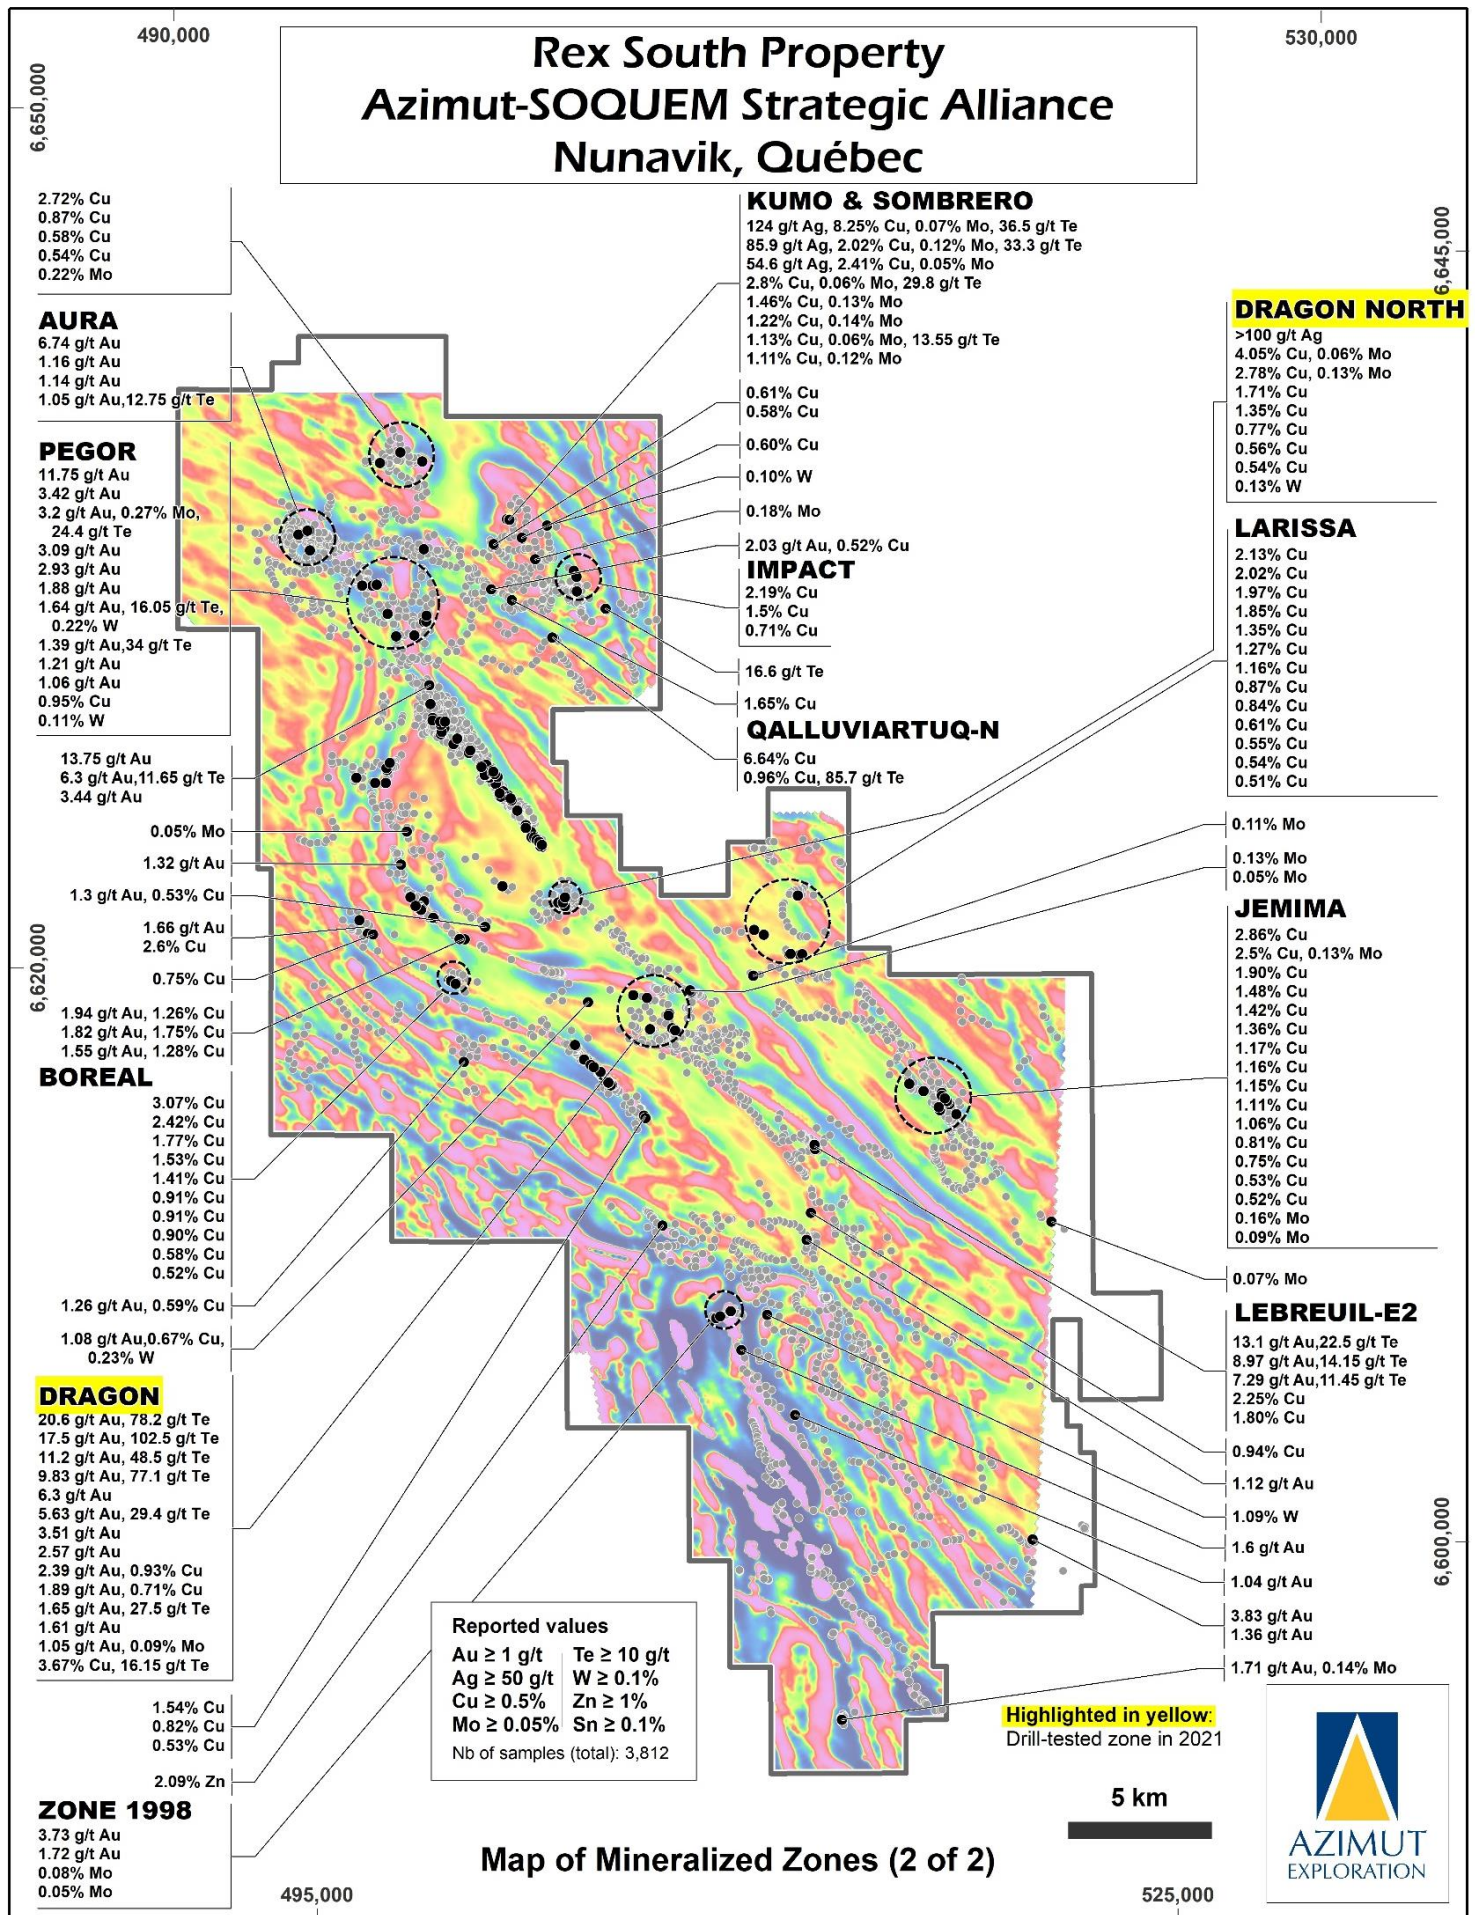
490,000

530,000

6,650,000

Rex South Property
Azimut-SOQUEM Strategic Alliance
Nunavik, Québec

2.72% Cu
0.87% Cu
0.58% Cu
0.54% Cu
0.22% Mo

AURA
6.74 g/t Au
1.16 g/t Au
1.14 g/t Au
1.05 g/t Au,12.75 g/t Te

PEGOR
11.75 g/t Au
3.42 g/t Au
3.2 g/t Au, 0.27% Mo, 24.4 g/t Te
3.09 g/t Au
2.93 g/t Au
1.88 g/t Au
1.64 g/t Au, 16.05 g/t Te, 0.22% W
1.39 g/t Au,34 g/t Te
1.21 g/t Au
1.06 g/t Au
0.95% Cu
0.11% W

13.75 g/t Au
6.3 g/t Au,11.65 g/t Te
3.44 g/t Au

0.05% Mo

1.32 g/t Au

1.3 g/t Au, 0.53% Cu

1.66 g/t Au
2.6% Cu

0.75% Cu

1.94 g/t Au, 1.26% Cu
1.82 g/t Au, 1.75% Cu
1.55 g/t Au, 1.28% Cu

BOREAL
3.07% Cu
2.42% Cu
1.77% Cu
1.53% Cu
1.41% Cu
0.91% Cu
0.91% Cu
0.90% Cu
0.58% Cu
0.52% Cu

1.26 g/t Au, 0.59% Cu

1.08 g/t Au,0.67% Cu, 0.23% W

DRAGON
20.6 g/t Au, 78.2 g/t Te
17.5 g/t Au, 102.5 g/t Te
11.2 g/t Au, 48.5 g/t Te
9.83 g/t Au, 77.1 g/t Te
6.3 g/t Au
5.63 g/t Au, 29.4 g/t Te
3.51 g/t Au
2.57 g/t Au
2.39 g/t Au, 0.93% Cu
1.89 g/t Au, 0.71% Cu
1.65 g/t Au, 27.5 g/t Te
1.61 g/t Au
1.05 g/t Au, 0.09% Mo
3.67% Cu, 16.15 g/t Te

1.54% Cu
0.82% Cu
0.53% Cu

2.09% Zn

ZONE 1998
3.73 g/t Au
1.72 g/t Au
0.08% Mo
0.05% Mo

6,620,000

KUMO & SOMBRERO
124 g/t Ag, 8.25% Cu, 0.07% Mo, 36.5 g/t Te
85.9 g/t Ag, 2.02% Cu, 0.12% Mo, 33.3 g/t Te
54.6 g/t Ag, 2.41% Cu, 0.05% Mo
2.8% Cu, 0.06% Mo, 29.8 g/t Te
1.46% Cu, 0.13% Mo
1.22% Cu, 0.14% Mo
1.13% Cu, 0.06% Mo, 13.55 g/t Te
1.11% Cu, 0.12% Mo

0.61% Cu
0.58% Cu

0.60% Cu

0.10% W

0.18% Mo

2.03 g/t Au, 0.52% Cu

IMPACT
2.19% Cu
1.5% Cu
0.71% Cu

16.6 g/t Te

1.65% Cu

QALLUVIARTUQ-N
6.64% Cu
0.96% Cu, 85.7 g/t Te

6,645,000

DRAGON NORTH
>100 g/t Ag
4.05% Cu, 0.06% Mo
2.78% Cu, 0.13% Mo
1.71% Cu
1.35% Cu
0.77% Cu
0.56% Cu
0.54% Cu
0.13% W

LARISSA
2.13% Cu
2.02% Cu
1.97% Cu
1.85% Cu
1.35% Cu
1.27% Cu
1.16% Cu
0.87% Cu
0.84% Cu
0.61% Cu
0.55% Cu
0.54% Cu
0.51% Cu

0.11% Mo

0.13% Mo
0.05% Mo

JEMIMA
2.86% Cu
2.5% Cu, 0.13% Mo
1.90% Cu
1.48% Cu
1.42% Cu
1.36% Cu
1.17% Cu
1.16% Cu
1.15% Cu
1.11% Cu
1.06% Cu
0.81% Cu
0.75% Cu
0.53% Cu
0.52% Cu
0.16% Mo
0.09% Mo

0.07% Mo

LEBREUIL-E2
13.1 g/t Au,22.5 g/t Te
8.97 g/t Au,14.15 g/t Te
7.29 g/t Au,11.45 g/t Te
2.25% Cu
1.80% Cu

0.94% Cu

1.12 g/t Au

1.09% W

1.6 g/t Au

1.04 g/t Au

3.83 g/t Au
1.36 g/t Au

1.71 g/t Au, 0.14% Mo

6,600,000

Reported values
Au ≥ 1 g/t Te ≥ 10 g/t
Ag ≥ 50 g/t W ≥ 0.1%
Cu ≥ 0.5% Zn ≥ 1%
Mo ≥ 0.05% Sn ≥ 0.1%
Nb of samples (total): 3,812

Highlighted in yellow:
Drill-tested zone in 2021

5 km

AZIMUT
EXPLORATION

Map of Mineralized Zones (2 of 2)

495,000

525,000